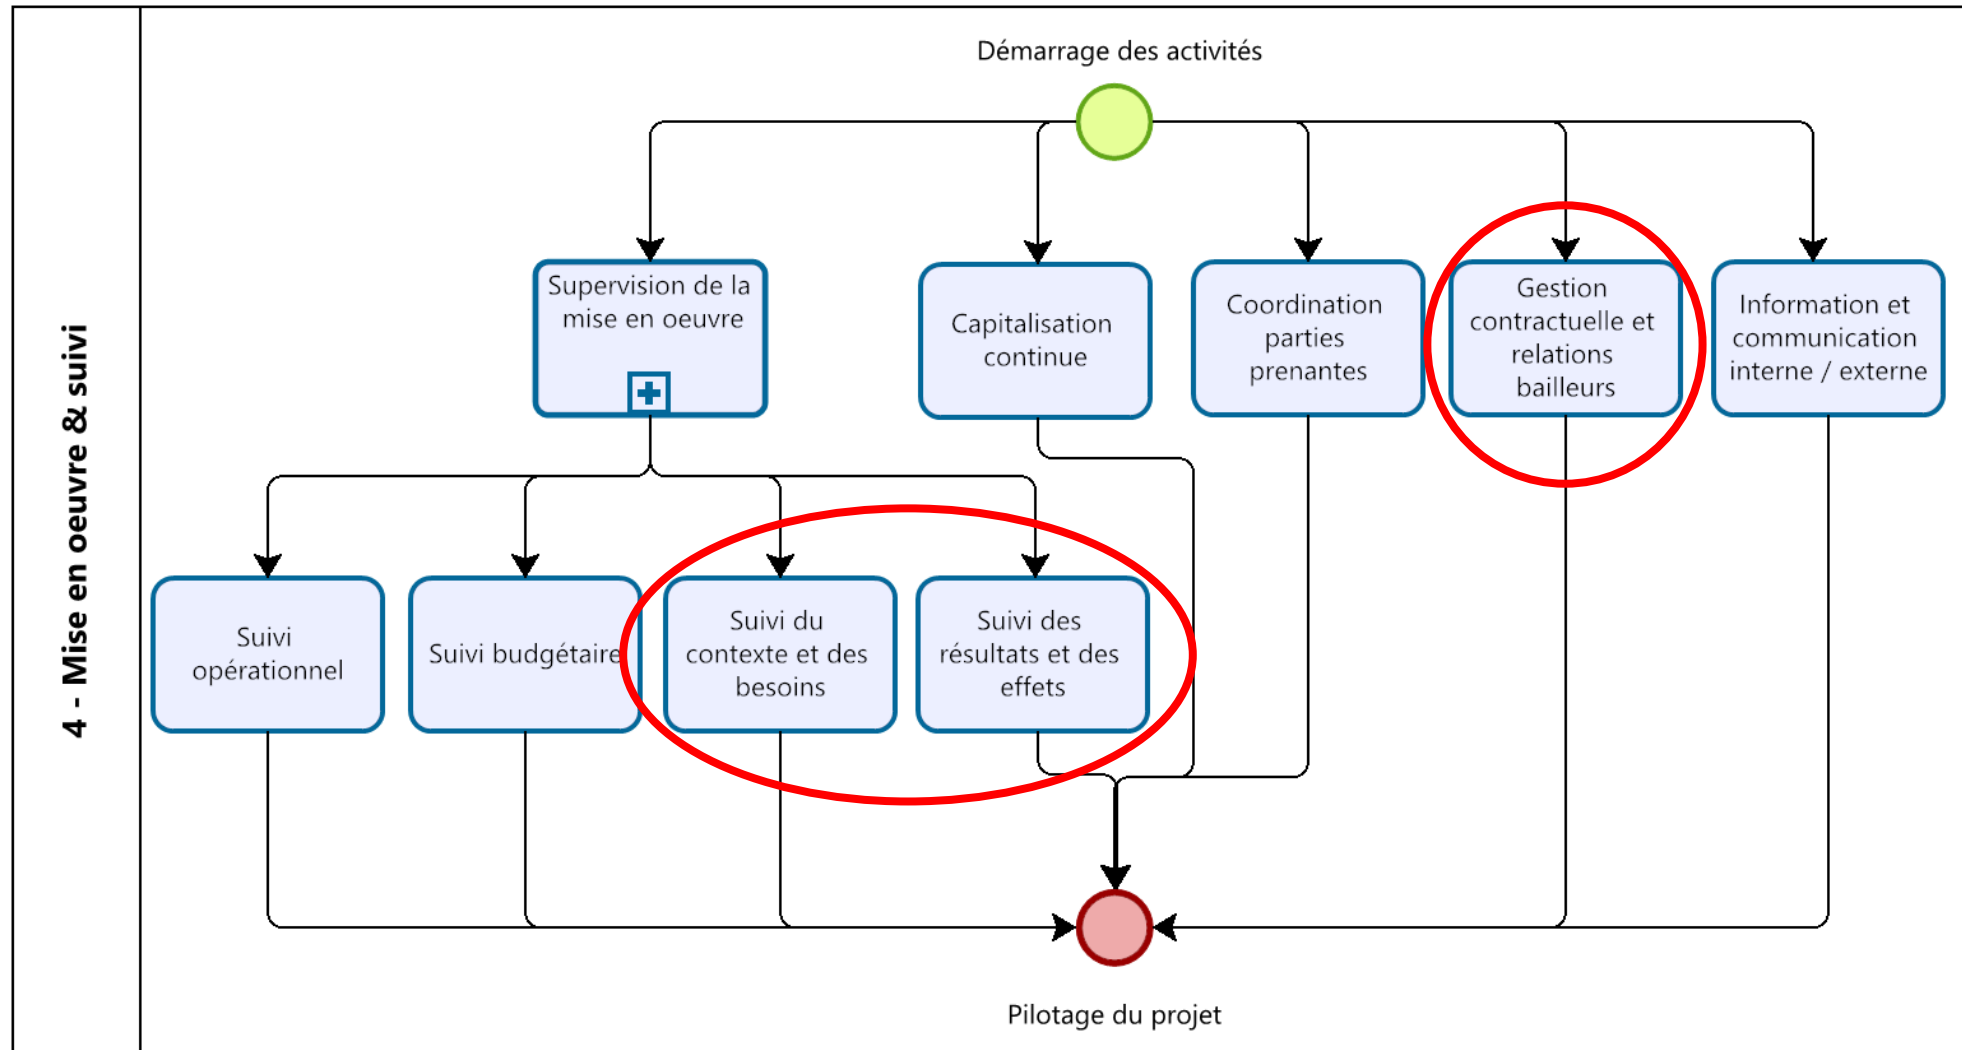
4 - Mise en oeuvre & suivi

Démarrage des activités

Supervision de la mise en oeuvre

Capitalisation continue

Coordination parties prenantes

Gestion contractuelle et relations bailleurs

Information et communication interne / externe

Suivi opérationnel

Suivi budgétaire

Suivi du contexte et des besoins

Suivi des résultats et des effets

Pilotage du projet